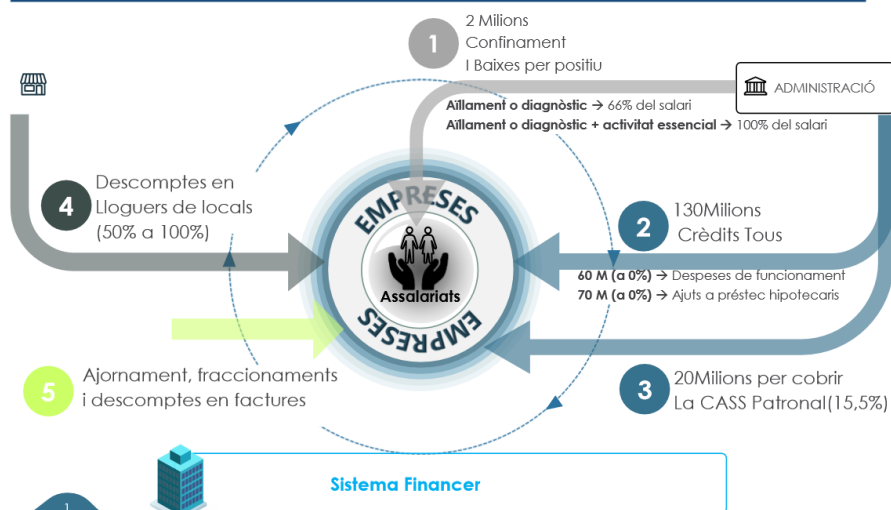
1
2 Milions
Confinament
I Baixes per positiu

ADMINISTRACIÓ

Aïllament o diagnòstic → 66% del salari
Aïllament o diagnòstic + activitat essencial → 100% del salari

4
Descomptes en
Lloguers de locals
(50% a 100%)

EMPRESES
Assalariats
EMPRESES

2
130Milions
Crèdits Tous

60 M (a 0%) → Despeses de funcionament
70 M (a 0%) → Ajuts a préstec hipotecaris

5
Ajornament, fraccionaments
i descomptes en factures

3
20Milions per cobrir
La CASS Patronal(15,5%)

Sistema Financer

1